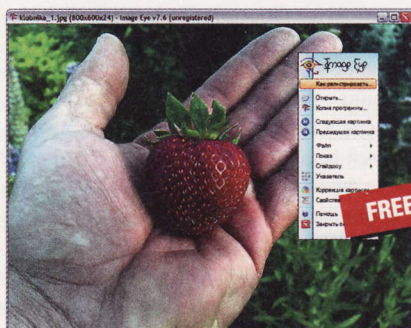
klubnika_1.jpg (800x600x24) - Image Eye v7.6 (unregistered)

Image Eye

Как регистрировать...

Открыть...

Копия программы...

Следующая картинка

Предыдущая картинка

Файл

Показ

Слайдшоу

Указатель

Коррекция карт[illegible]

Свойств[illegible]

Печать

Закрыть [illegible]

FREE